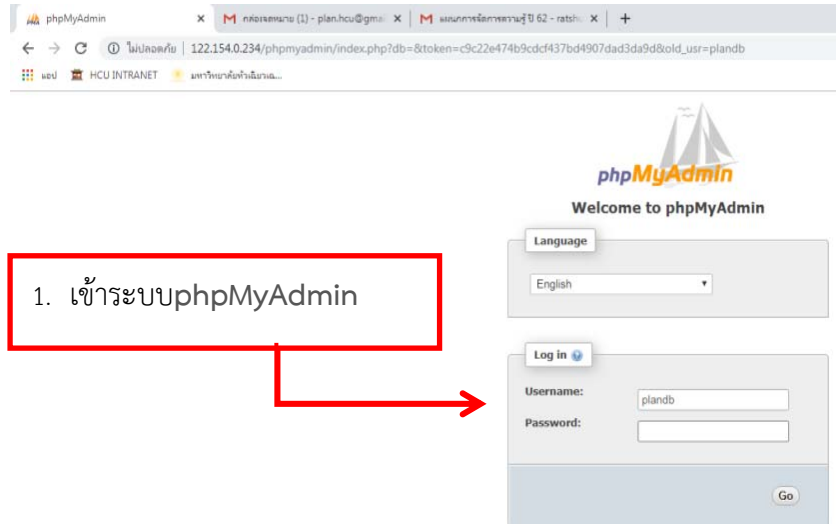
phpMyAdmin ×
M กล่องจดหมาย (1) - plan.hcu@gma ×
M แผนการจัดการความรู้ ปี 62 - ratsh ×
+

ไม่ปลอดภัย | 122.154.0.234/phpmyadmin/index.php?db=&token=c9c22e474b9cdcf437bd4907dad3da9d&old_usr=plandb

แอป HCU INTRANET มหาวิทยาลัยหัวเฉียวเฉ...

phpMyAdmin

Welcome to phpMyAdmin

Language

English

1. เข้าระบบphpMyAdmin

Log in

Username: plandb

Password:

Go